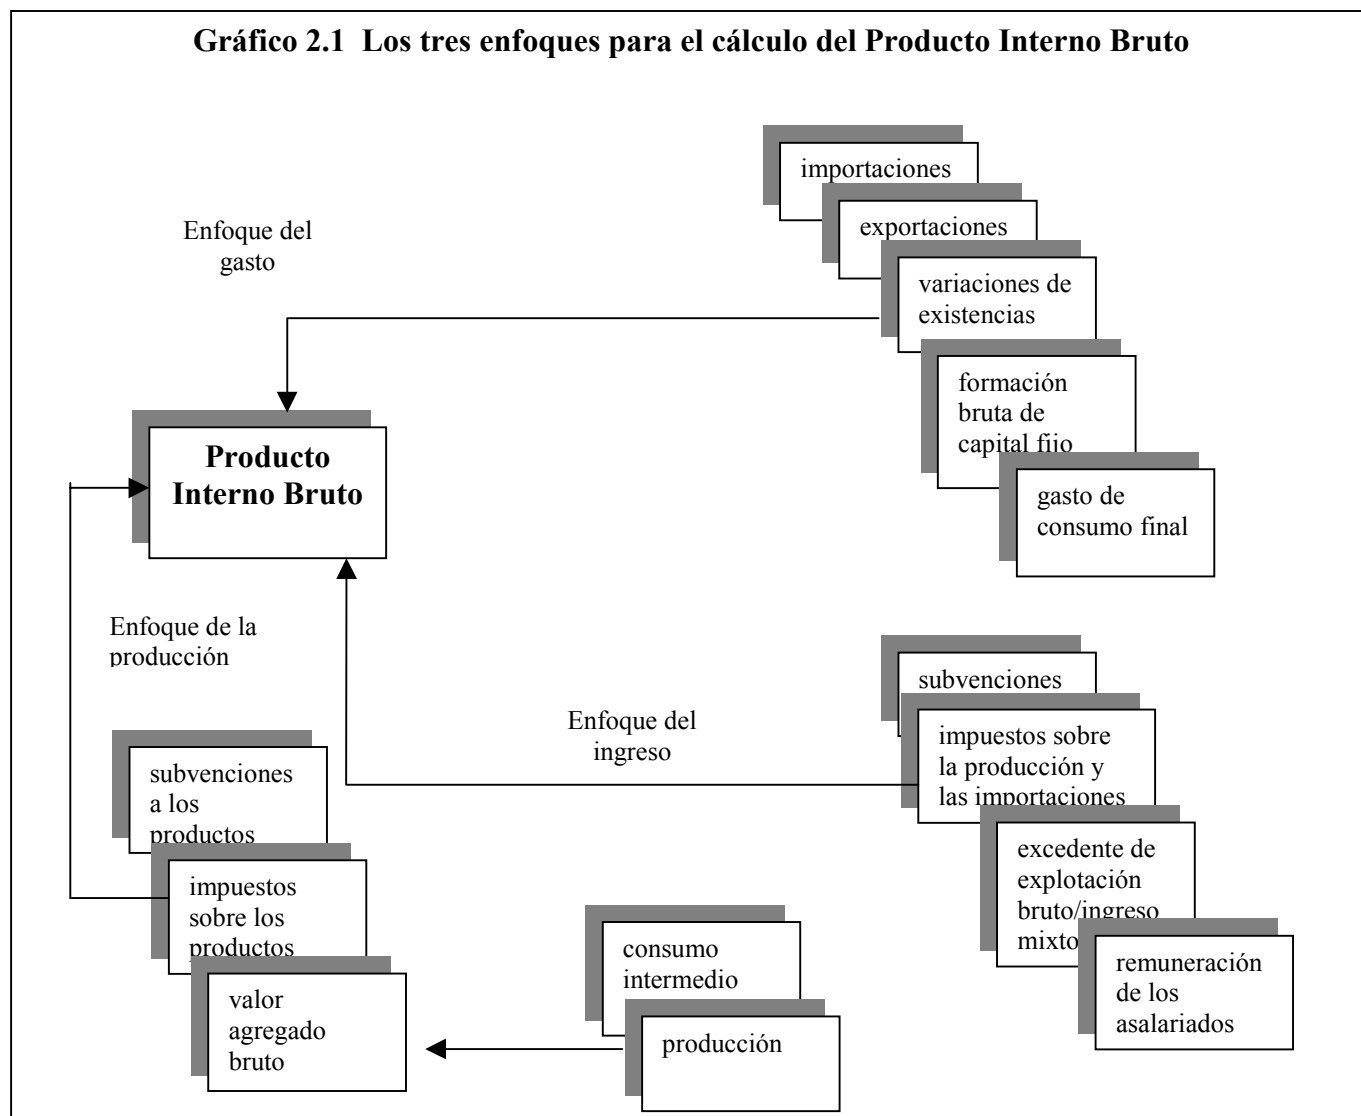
Gráfico 2.1 Los tres enfoques para el cálculo del Producto Interno Bruto

importaciones

exportaciones

Enfoque del gasto

variaciones de existencias

formación bruta de capital fijo

Producto Interno Bruto

gasto de consumo final

Enfoque de la producción

subvenciones

Enfoque del ingreso

impuestos sobre la producción y las importaciones

subvenciones a los productos

impuestos sobre los productos

excedente de explotación bruto/ingreso mixto

consumo intermedio

remuneración de los asalariados

valor agregado bruto

producción